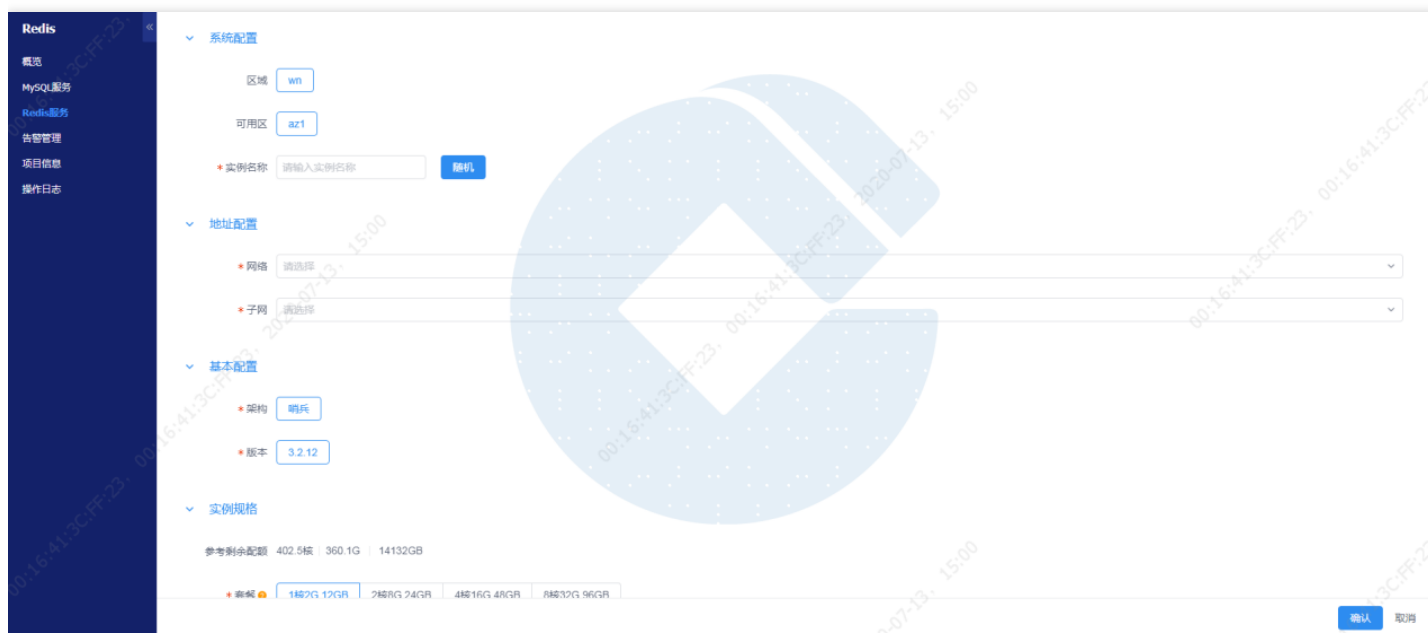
Redis
«
概览
MySQL服务
Redis服务
告警管理
项目信息
操作日志

系统配置
区域 wn
可用区 az1
* 实例名称 请输入实例名称 随机

地址配置
* 网络 请选择
* 子网 请选择

基本配置
* 架构 哨兵
* 版本 3.2.12

实例规格
参考剩余配额 402.5核 | 360.1G | 14132GB
* 套餐 1核2G 12GB | 2核8G 24GB | 4核16G 48GB | 8核32G 96GB

确认 取消

00:16:41:3C:FF:23, 2020-07-13, 15:00